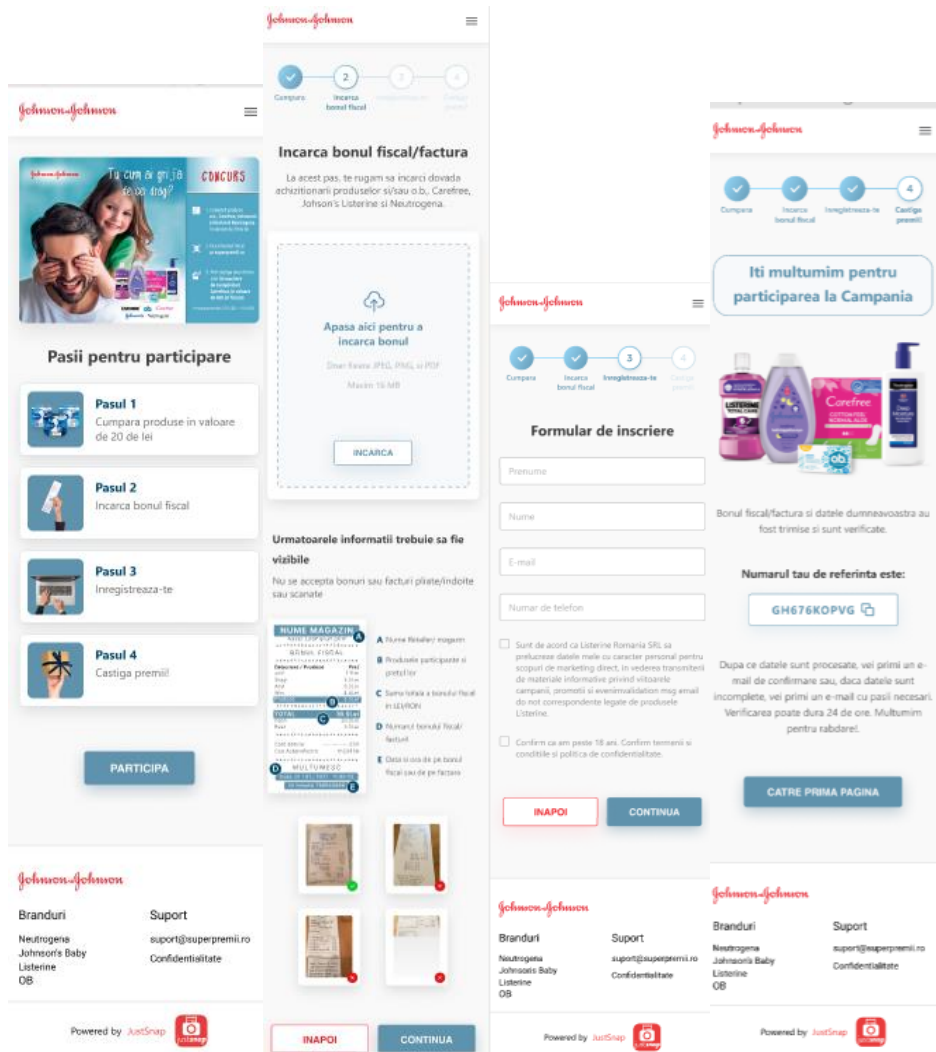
Johnson&Johnson

Tu cum ai grija de cei dragi?

CONCURS

Pasii pentru participare

Pasul 1
Cumpara produse in valoare de 20 de lei

Pasul 2
Incarca bonul fiscal

Pasul 3
Inregistreaza-te

Pasul 4
Castiga premii!

PARTICIPA

Johnson&Johnson

Branduri
Neutrogena
Johnson's Baby
Listerine
OB

Suport
suport@superpremii.ro
Confidentialitate

Powered by JustSnap

Johnson&Johnson

Cumpara
Incarca bonul fiscal
Inregistreaza-te
Castiga premii

Incarca bonul fiscal/factura

La acest pas, te rugam sa incarci dovada achizitionarii produselor si/sau o.b., Carefree, Johnson's Listerine si Neutrogena.

Apasa aici pentru a incarca bonul

Doar fisiere JPEG, PNG, si PDF
Maxim 16 MB

INCARCA

Urmatoarele informatii trebuie sa fie vizibile

Nu se accepta bonuri sau facturi pliate/indoite sau scanate

NUME MAGAZIN
BON FISCAL
TOTAL
MULTUMESC

A Nume Retailer/ magazin
B Produsele participante si pretul lor
C Suma totala a bonului fiscal in LEI/RON
D Numarul bonului fiscal/ facturii
E Data si ora de pe bonul fiscal sau de pe factura

INAPOI
CONTINUA

Johnson&Johnson

Cumpara
Incarca bonul fiscal
Inregistreaza-te
Castiga premii

Formular de inscriere

Prenume
Nume
E-mail
Numar de telefon

Sunt de acord ca Listerine Romania SRL sa prelucreze datele mele cu caracter personal pentru scopuri de marketing direct, in vederea transmiterii de materiale informative privind viitoarele campanii, promotii si evenimvalidation msg email do not correspondente legate de produsele Listerine.

Confirm ca am peste 18 ani. Confirm termenii si conditiile si politica de confidentialitate.

INAPOI
CONTINUA

Johnson&Johnson

Branduri
Neutrogena
Johnsons Baby
Listerine
OB

Suport
suport@superpremii.ro
Confidentialitate

Powered by JustSnap

Johnson&Johnson

Cumpara
Incarca bonul fiscal
Inregistreaza-te
Castiga premii!

Iti multumim pentru participarea la Campania

Bonul fiscal/factura si datele dumneavoastra au fost trimise si sunt verificate.

Numarul tau de referinta este:

GH676KOPVG

Dupa ce datele sunt procesate, vei primi un e-mail de confirmare sau, daca datele sunt incomplete, vei primi un e-mail cu pasii necesari. Verificarea poate dura pana 24 de ore. Multumim pentru rabdare!.

CATRE PRIMA PAGINA

Johnson&Johnson

Branduri
Neutrogena
Johnson's Baby
Listerine
OB

Suport
suport@superpremii.ro
Confidentialitate

Powered by JustSnap